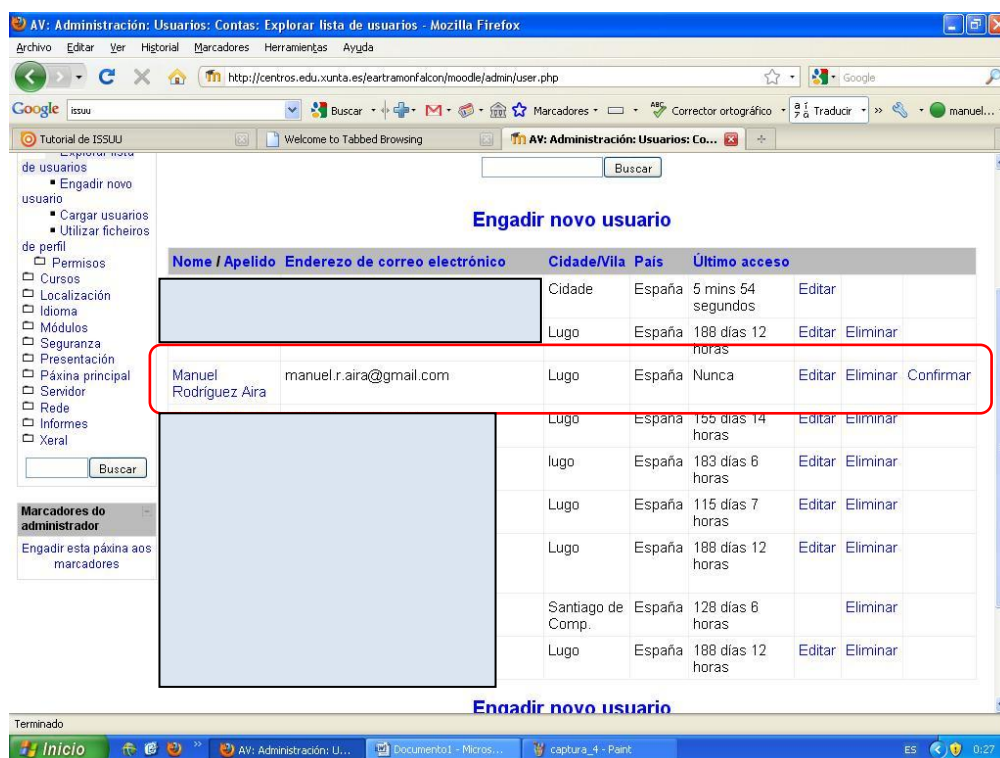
AV: Administración: Usuarios: Contas: Explorar lista de usuarios - Mozilla Firefox

Archivo Editar Ver Historial Marcadores Herramientas Ayuda

http://centros.edu.xunta.es/eartramonfalcon/moodle/admin/user.php

Google

Google issuu Buscar Marcadores Corrector ortográfico Traducir manuel...

Tutorial de ISSUU | Welcome to Tabbed Browsing | AV: Administración: Usuarios: Co...

Explorar lista de usuarios
▪ Engadir novo usuario
▪ Cargar usuarios
▪ Utilizar ficheiros de perfil
Permisos
Cursos
Localización
Idioma
Módulos
Seguranza
Presentación
Páxina principal
Servidor
Rede
Informes
Xeral

Buscar

Marcadores do administrador

Engadir esta páxina aos marcadores

Buscar

Engadir novo usuario

| Nome / Apelido | Enderezo de correo electrónico | Cidade/Vila | País | Último acceso | | | |
|---|---|---|---|---|---|---|---|
| | | Cidade | España | 5 mins 54 segundos | Editar | | |
| | | Lugo | España | 188 días 12 horas | Editar | Eliminar | |
| Manuel Rodríguez Aira | manuel.r.aira@gmail.com | Lugo | España | Nunca | Editar | Eliminar | Confirmar |
| | | Lugo | España | 155 días 14 horas | Editar | Eliminar | |
| | | lugo | España | 183 días 6 horas | Editar | Eliminar | |
| | | Lugo | España | 115 días 7 horas | Editar | Eliminar | |
| | | Lugo | España | 188 días 12 horas | Editar | Eliminar | |
| | | Santiago de Comp. | España | 128 días 6 horas | | Eliminar | |
| | | Lugo | España | 188 días 12 horas | Editar | Eliminar | |

Engadir novo usuario

Terminado

Inicio | AV: Administración: U... | Documento1 - Micros... | captura_4 - Paint | ES 0:27